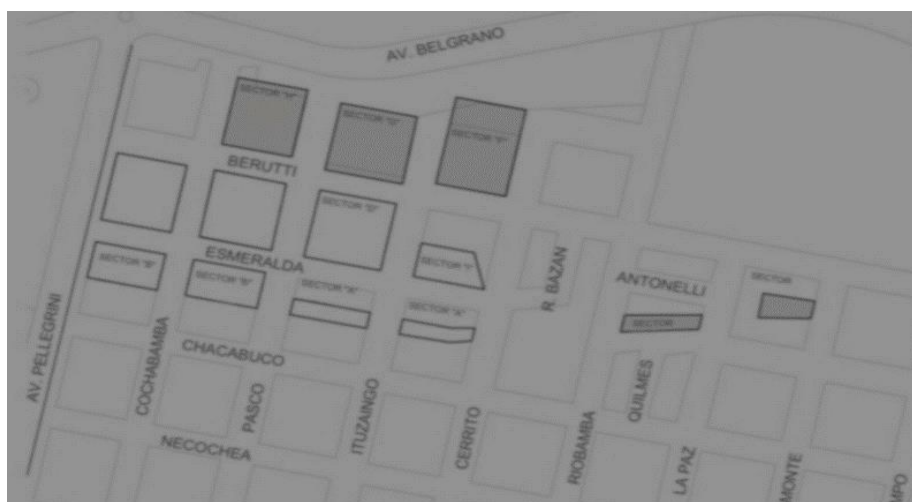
AV. BELGRANO
SECTOR "H"
SECTOR "G"
SECTOR "F"
BERUTTI
SECTOR "D"
ESMERALDA
SECTOR "B"
SECTOR "B"
SECTOR "I"
SECTOR "A"
SECTOR "A"
R. BAZAN
ANTONELLI
SECTOR
SECTOR
AV. PELLEGRINI
COCHABAMBA
CHACABUCO
PASCO
ITUZAINGO
CERRITO
ROBAMBA
QUILMES
NECOCHEA
LA PAZ
MONTE
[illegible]PO